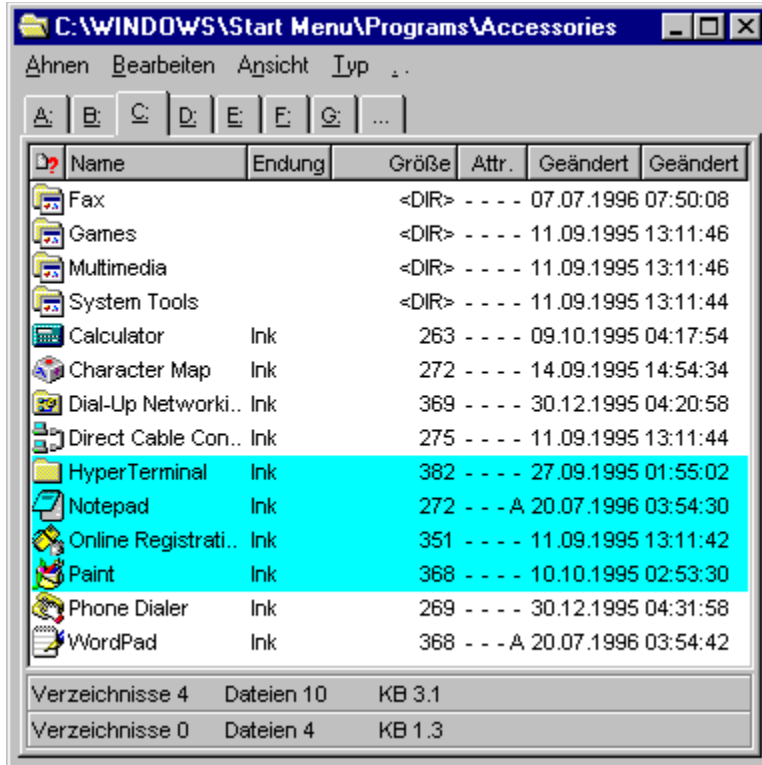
C:\WINDOWS\Start Menu\Programs\Accessories

Ahnen Bearbeiten Ansicht Typ . .

A: B: C: D: E: F: G: ...

| Name | Endung | Größe | Attr. | Geändert | Geändert |
|---|---|---|---|---|---|
| Fax | | <DIR> | - - - - | 07.07.1996 | 07:50:08 |
| Games | | <DIR> | - - - - | 11.09.1995 | 13:11:46 |
| Multimedia | | <DIR> | - - - - | 11.09.1995 | 13:11:46 |
| System Tools | | <DIR> | - - - - | 11.09.1995 | 13:11:44 |
| Calculator | lnk | 263 | - - - - | 09.10.1995 | 04:17:54 |
| Character Map | lnk | 272 | - - - - | 14.09.1995 | 14:54:34 |
| Dial-Up Networki.. | lnk | 369 | - - - - | 30.12.1995 | 04:20:58 |
| Direct Cable Con.. | lnk | 275 | - - - - | 11.09.1995 | 13:11:44 |
| HyperTerminal | lnk | 382 | - - - - | 27.09.1995 | 01:55:02 |
| Notepad | lnk | 272 | - - - A | 20.07.1996 | 03:54:30 |
| Online Registrati.. | lnk | 351 | - - - - | 11.09.1995 | 13:11:42 |
| Paint | lnk | 368 | - - - - | 10.10.1995 | 02:53:30 |
| Phone Dialer | lnk | 269 | - - - - | 30.12.1995 | 04:31:58 |
| WordPad | lnk | 368 | - - - A | 20.07.1996 | 03:54:42 |

Verzeichnisse 4 Dateien 10 KB 3.1

Verzeichnisse 0 Dateien 4 KB 1.3